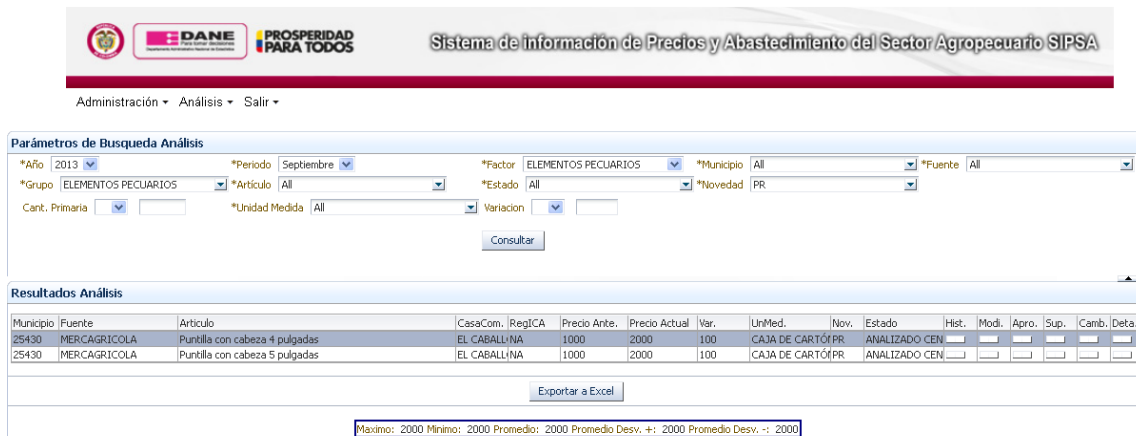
DANE Para tomar decisiones
PROSPERIDAD PARA TODOS
Sistema de información de Precios y Abastecimiento del Sector Agropecuario SIPSA

Administración ▾ Análisis ▾ Salir ▾

Parámetros de Busqueda Análisis
*Año 2013 *Periodo Septiembre *Factor ELEMENTOS PECUARIOS *Municipio All *Fuente All
*Grupo ELEMENTOS PECUARIOS *Articulo All *Estado All *Novedad PR
Cant. Primaria *Unidad Medida All Variacion

Consultar

Resultados Análisis

| Municipio | Fuente | Articulo | CasaCom. | RegICA | Precio Ante. | Precio Actual | Var. | UnMed. | Nov. | Estado | Hist. | Modi. | Apro. | Sup. | Camb. | Deta. |
|---|---|---|---|---|---|---|---|---|---|---|---|---|---|---|---|---|
| 25430 | MERCAGRICOLA | Puntilla con cabeza 4 pulgadas | EL CABALL | NA | 1000 | 2000 | 100 | CAJA DE CARTÓ | PR | ANALIZADO CEN | | | | | | |
| 25430 | MERCAGRICOLA | Puntilla con cabeza 5 pulgadas | EL CABALL | NA | 1000 | 2000 | 100 | CAJA DE CARTÓ | PR | ANALIZADO CEN | | | | | | |

Exportar a Excel

Maximo: 2000 Minimo: 2000 Promedio: 2000 Promedio Desv. +: 2000 Promedio Desv. -: 2000